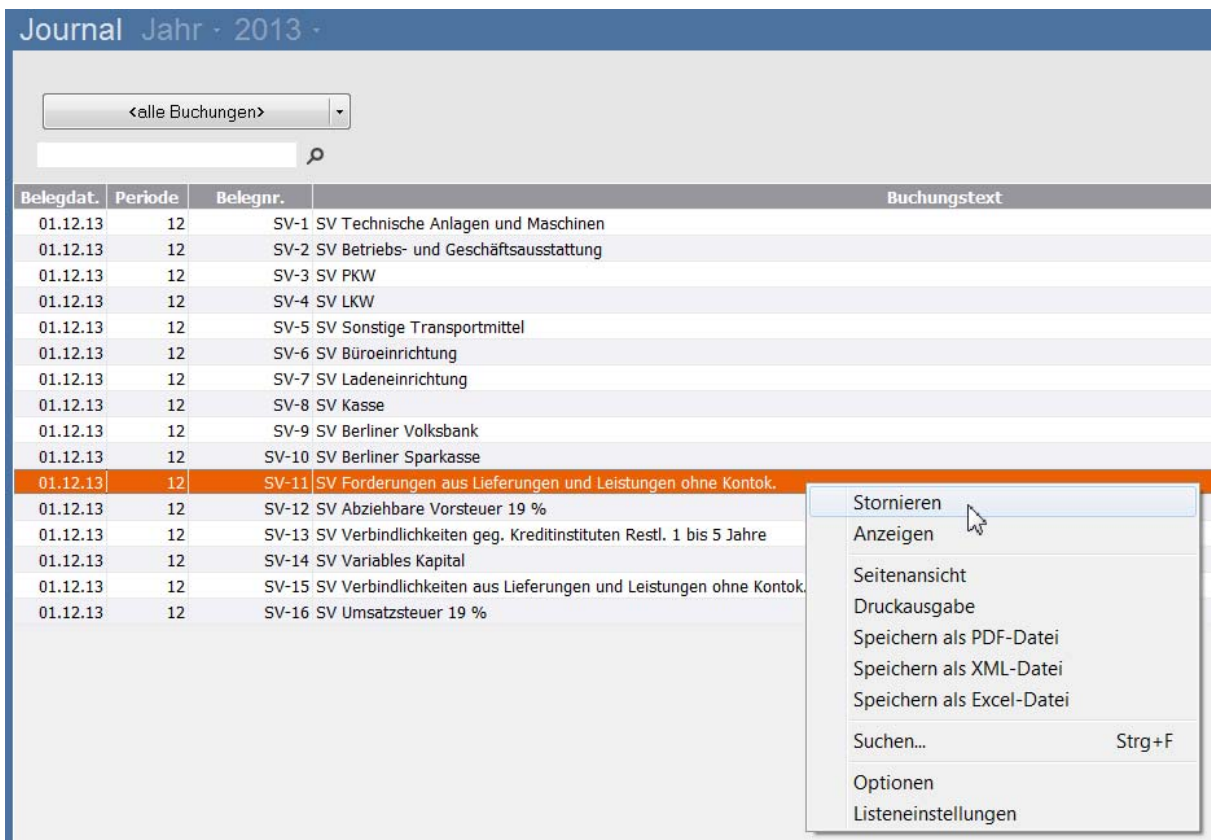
Journal Jahr · 2013 ·

<alle Buchungen>

| Belegdat. | Periode | Belegnr. | Buchungstext |
|---|---|---|---|
| 01.12.13 | 12 | SV-1 | SV Technische Anlagen und Maschinen |
| 01.12.13 | 12 | SV-2 | SV Betriebs- und Geschäftsausstattung |
| 01.12.13 | 12 | SV-3 | SV PKW |
| 01.12.13 | 12 | SV-4 | SV LKW |
| 01.12.13 | 12 | SV-5 | SV Sonstige Transportmittel |
| 01.12.13 | 12 | SV-6 | SV Büroeinrichtung |
| 01.12.13 | 12 | SV-7 | SV Ladeneinrichtung |
| 01.12.13 | 12 | SV-8 | SV Kasse |
| 01.12.13 | 12 | SV-9 | SV Berliner Volksbank |
| 01.12.13 | 12 | SV-10 | SV Berliner Sparkasse |
| 01.12.13 | 12 | SV-11 | SV Forderungen aus Lieferungen und Leistungen ohne Kontok. |
| 01.12.13 | 12 | SV-12 | SV Abziehbare Vorsteuer 19 % |
| 01.12.13 | 12 | SV-13 | SV Verbindlichkeiten geg. Kreditinstituten Restl. 1 bis 5 Jahre |
| 01.12.13 | 12 | SV-14 | SV Variables Kapital |
| 01.12.13 | 12 | SV-15 | SV Verbindlichkeiten aus Lieferungen und Leistungen ohne Kontok. |
| 01.12.13 | 12 | SV-16 | SV Umsatzsteuer 19 % |

Stornieren
Anzeigen
Seitenansicht
Druckausgabe
Speichern als PDF-Datei
Speichern als XML-Datei
Speichern als Excel-Datei
Suchen... Strg+F
Optionen
Listeneinstellungen